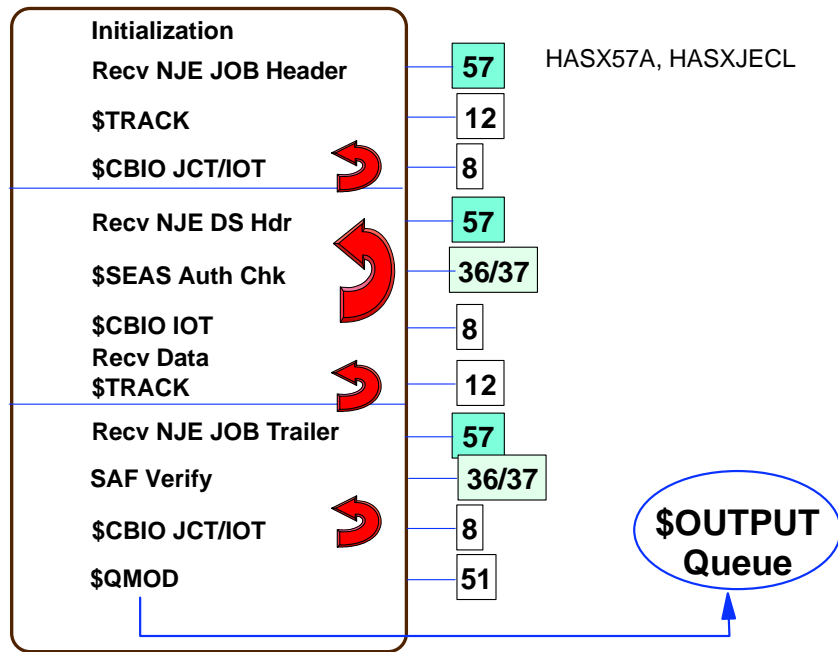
Initialization
Recv NJE JOB Header
$TRACK
$CBIO JCT/IOT
Recv NJE DS Hdr
$SEAS Auth Chk
$CBIO IOT
Recv Data
$TRACK
Recv NJE JOB Trailer
SAF Verify
$CBIO JCT/IOT
$QMOD

57
HASX57A, HASXJECL
12
8
57
36/37
8
12
57
36/37
8
51

$OUTPUT Queue